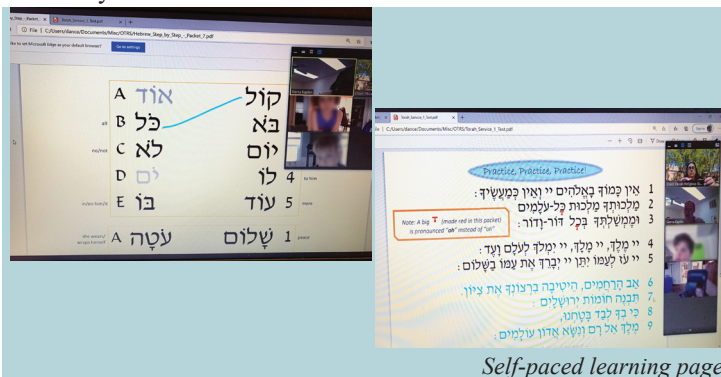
Step_by_Step_-_Packet_7.pdf
Torah_Service_1_Test.pdf
File | C:/Users/dance/Documents/Misc/OTRS/Hebrew_Step_by_Step_-_Packet_7.pdf
Go to settings

A אוֹד
B כֹּל
C לֹא
D יָם
E בֹּא

קוֹל
בָּא
יוֹם
4 לוֹ
5 עוֹד

all
no/not
to/into him/it
to him
more
this/wears/ an ape/ forest A עַטָּה
1 שָׁלוֹם peace

File | C:/Users/dance/Documents/Misc/OTRS/Torah_Service_1_Test.pdf

Practice, Practice, Practice!

1 אֵין כָּמוֹךָ בָאֱלֹהִים יי וְאֵין כְּמַעֲשֶׂיךָ:
2 מַלְכוּתְךָ מַלְכוּת כָּל-עֹלָמִים
3 וּמֶמְשַׁלְתְּךָ בְּכָל דּוֹר-וָדוֹר:

Note: A big ‎ (made red in this packet) is pronounced "oh" instead of "ah"

4 יי מֶלֶךְ, יי מָלָךְ, יי יִמְלֹךְ לְעֹלָם וָעֶד:
5 יי עֹז לְעַמּוֹ יִתֵּן יי יְבָרֵךְ אֶת עַמּוֹ בַשָּׁלוֹם:

6 אַב הָרַחֲמִים, הֵיטִיבָה בִרְצוֹנְךָ אֶת צִיּוֹן
7 תִּבְנֶה חוֹמוֹת יְרוּשָׁלָיִם
8 כִּי בְךָ לְבַד בָּטָחְנוּ,
9 מֶלֶךְ אֵל רָם וְנִשָּׂא אֲדוֹן עוֹלָמִים.

Self-paced learning page